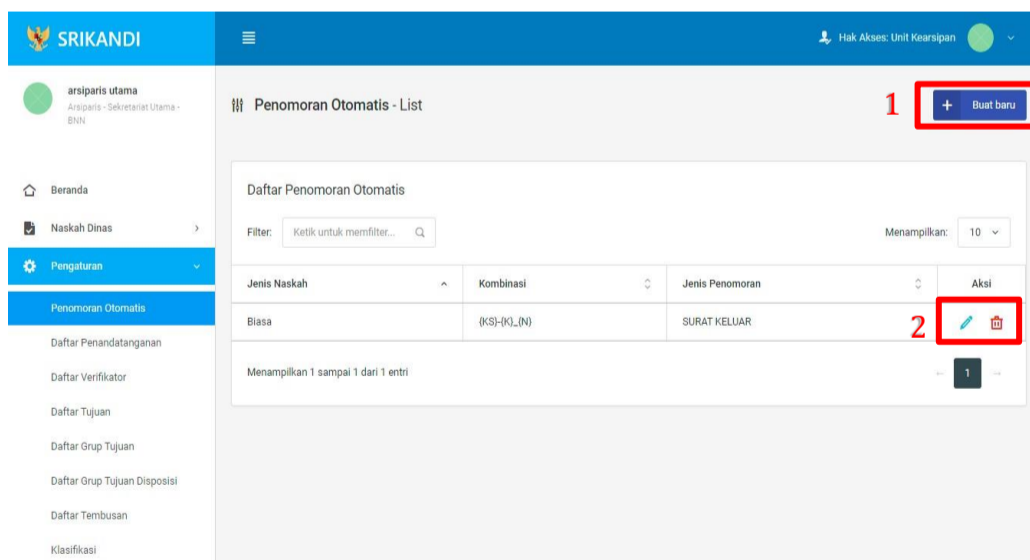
SRIKANDI

Hak Akses: Unit Kearsipan

arsiparis utama
Arsiparis - Sekretariat Utama - BNN

Beranda
Naskah Dinas
Pengaturan
Penomoran Otomatis
Daftar Penandatanganan
Daftar Verifikator
Daftar Tujuan
Daftar Grup Tujuan
Daftar Grup Tujuan Disposisi
Daftar Tembusan
Klasifikasi

Penomoran Otomatis - List

1

Buat baru

Daftar Penomoran Otomatis

Filter: Ketik untuk memfilter...

Menampilkan: 10

| Jenis Naskah | Kombinasi | Jenis Penomoran | Aksi |
|---|---|---|---|
| Biasa | {KS}-{K}_{N} | SURAT KELUAR | |

2

Menampilkan 1 sampai 1 dari 1 entri

1